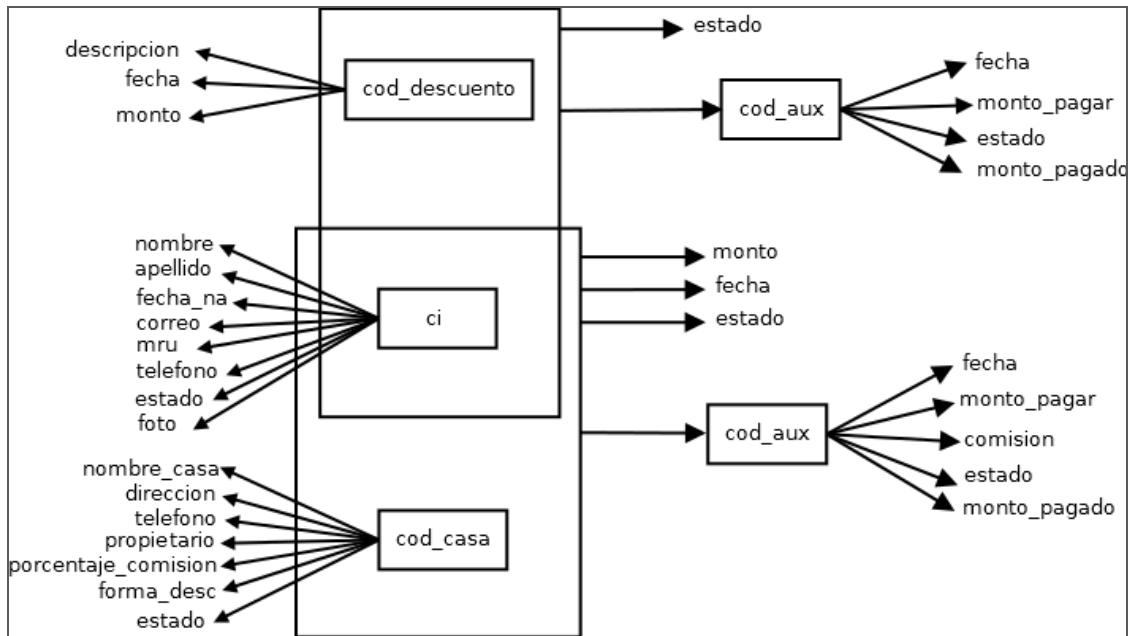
estado

descripcion
fecha
monto

cod_descuento

cod_aux

fecha
monto_pagar
estado
monto_pagado

nombre
apellido
fecha_na
correo
mru
telefono
estado
foto

ci

monto
fecha
estado

cod_aux

fecha
monto_pagar
comision
estado
monto_pagado

nombre_casa
direccion
telefono
propietario
porcentaje_comision
forma_desc
estado

cod_casa